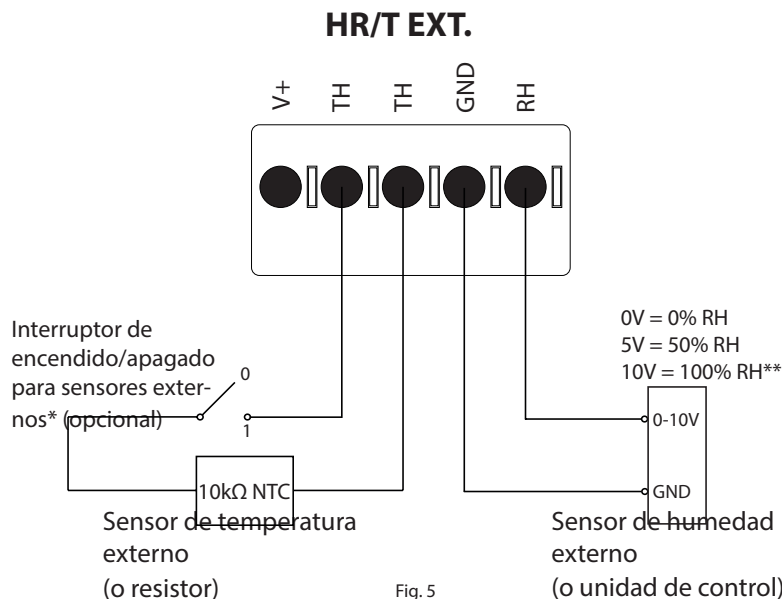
HR/T EXT.

V+
TH
TH
GND
RH

Interruptor de encendido/apagado para sensores externos* (opcional)

0
1

10kΩ NTC

Sensor de temperatura externo (o resistor)

0V = 0% RH
5V = 50% RH
10V = 100% RH**

0-10V
GND

Sensor de humedad externo (o unidad de control)

Fig. 5